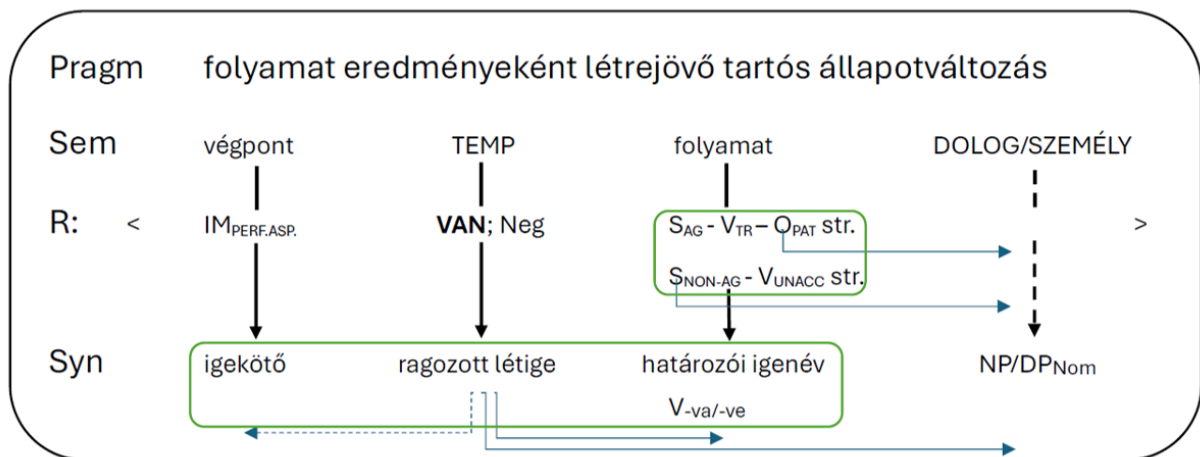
Pragm folyamat eredményeként létrejövő tartós állapotváltozás

Sem végpont TEMP folyamat DOLOG/SZEMÉLY

R: < $IM_{PERF.ASP.}$ **VAN**; Neg $S_{AG}$ - $V_{TR}$ – $O_{PAT}$ str. >

$S_{NON\text{-}AG}$ - $V_{UNACC}$ str.

Syn igekötő ragozott létige határozói igenév $NP/DP_{Nom}$

$V_{\text{-va/-ve}}$